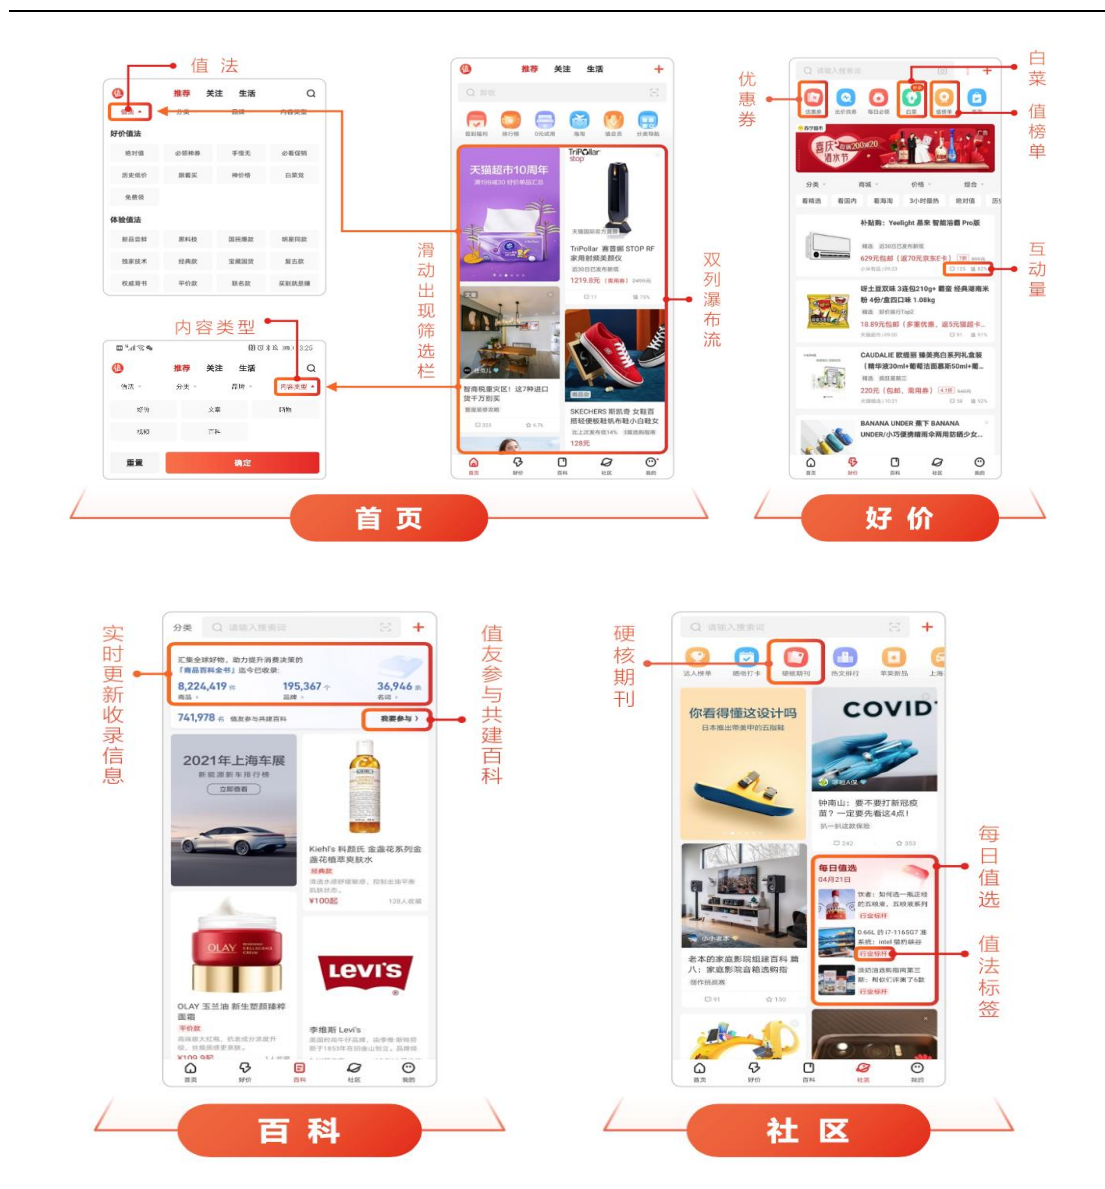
值法

推荐 关注 生活

好价值法

绝对值 必领神券 手慢无 必看促销
历史低价 新品 神价格 白菜党
免单领

体验值法

新品尝鲜 黑科技 国潮爆款 明星同款
独家技术 经典款 宝藏国货 复古款
权威背书 平价款 联名款 实测就是棒

内容类型

推荐 关注 生活

好价 文章 问答
视频 百科

重置 确定

推荐 关注 生活

天猫超市10周年

TriPollar stop

滑动出现筛选栏

双列瀑布流

智商税重灾区！这7种进口货千万别买

SKECHERS 斯凯奇 女鞋百搭轻便板鞋帆布鞋小白鞋女

首页 好价 百科 社区 我的

首页

优惠券

白菜

值榜单

喜庆酒水节

补贴购：Yeelight 易来 智能浴霸 Pro版

629元包邮（返70元京东E卡）

互动量

CAUDALIE 欧缇丽 臻美亮白系列礼盒装

BANANA UNDER 蕉下 BANANA UNDER/小巧便携晴雨伞两用防晒少女...

好价

分类 请输入搜索词

汇集全球好物，助力提升消费决策的「商品百科全书」迄今已收录：

8,224,419 件 商品
195,367 个 品牌
36,946 条 名词

实时更新收录信息

741,978 名 值友参与共建百科 我要参与

值友参与共建百科

2021年上海车展

Kiehl's 科颜氏 金盏花系列金盏花植萃爽肤水

¥100起

OLAY 玉兰油 新生塑颜臻粹面霜

LEVI'S

李维斯 Levi's

百科

请输入搜索词

硬核期刊

你看得懂这设计吗

COVID

钟南山：要不要打新冠疫苗？一定要先看这4点！

每日值选 04月21日

每日值选

值法标签

老本的家庭影院组建百科篇八：家庭影院音箱选购指

首页 好价 百科 社区 我的

社区